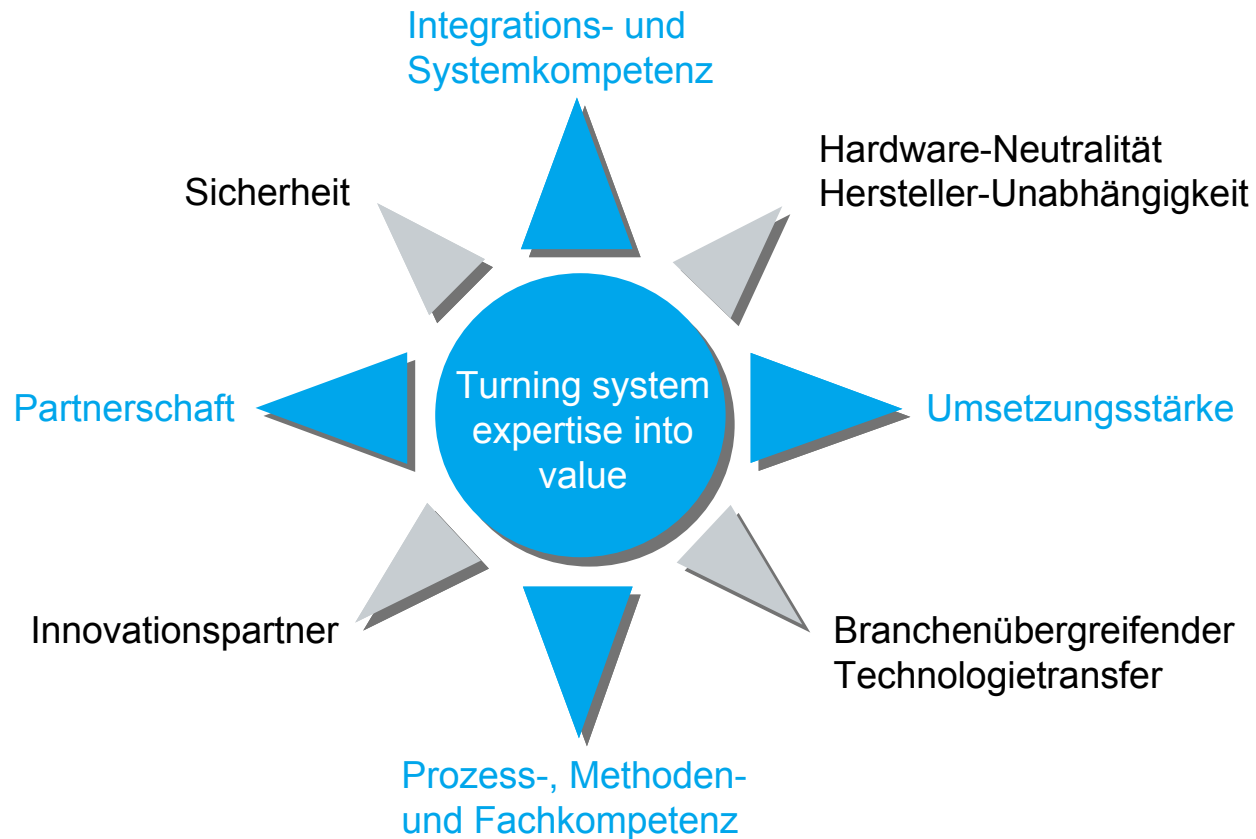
Integrations- und Systemkompetenz

Sicherheit

Hardware-Neutralität
Hersteller-Unabhängigkeit

Partnerschaft

Turning system expertise into value

Umsetzungsstärke

Innovationspartner

Branchenübergreifender Technologietransfer

Prozess-, Methoden- und Fachkompetenz